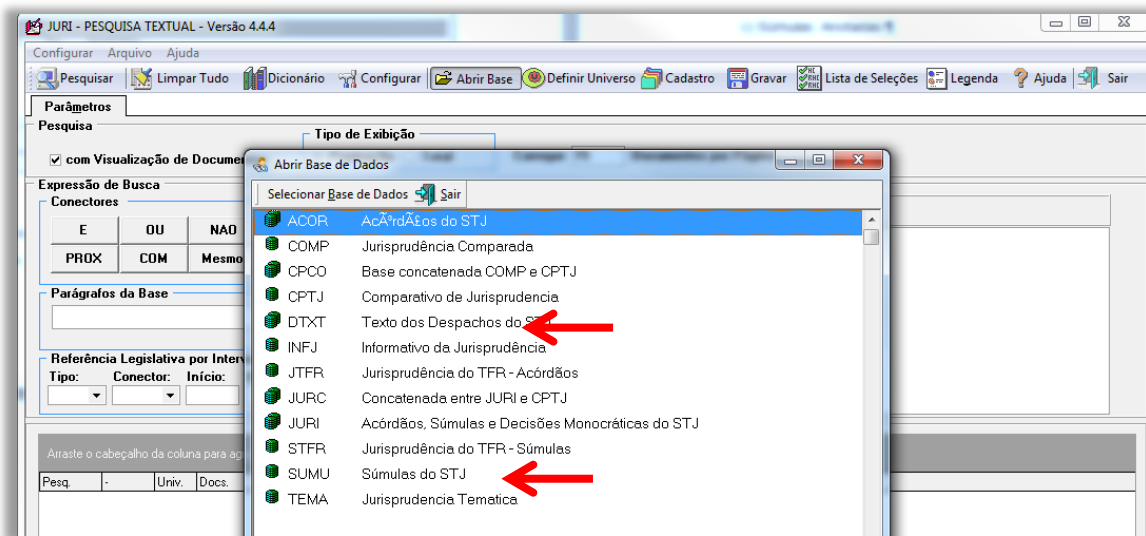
JURI - PESQUISA TEXTUAL - Versão 4.4.4

Configurar Arquivo Ajuda

Pesquisar Limpar Tudo Dicionário Configurar Abrir Base Definir Universo Cadastro Gravar Lista de Seleções Legenda Ajuda Sair

Parâmetros

Pesquisa

Tipo de Exibição

com Visualização de Documen

Expressão de Busca

Conectores

| E | OU | NAO |
|---|---|---|
| PROX | COM | Mesmo |

Parágrafos da Base

Referência Legislativa por Interv

Tipo: Conector: Início:

Arraste o cabeçalho da coluna para ag

| Pesq. | - | Univ. | Docs. |
|---|---|---|---|

Abrir Base de Dados

Selecionar Base de Dados Sair

ACOR AcÃ³rdÃ£os do STJ
COMP Jurisprudência Comparada
CPCO Base concatenada COMP e CPTJ
CPTJ Comparativo de Jurisprudencia
DTXT Texto dos Despachos do STJ
INFJ Informativo da Jurisprudência
JTFR Jurisprudência do TFR - Acórdãos
JURC Concatenada entre JURI e CPTJ
JURI Acórdãos, Súmulas e Decisões Monocráticas do STJ
STFR Jurisprudência do TFR - Súmulas
SUMU Súmulas do STJ
TEMA Jurisprudencia Tematica